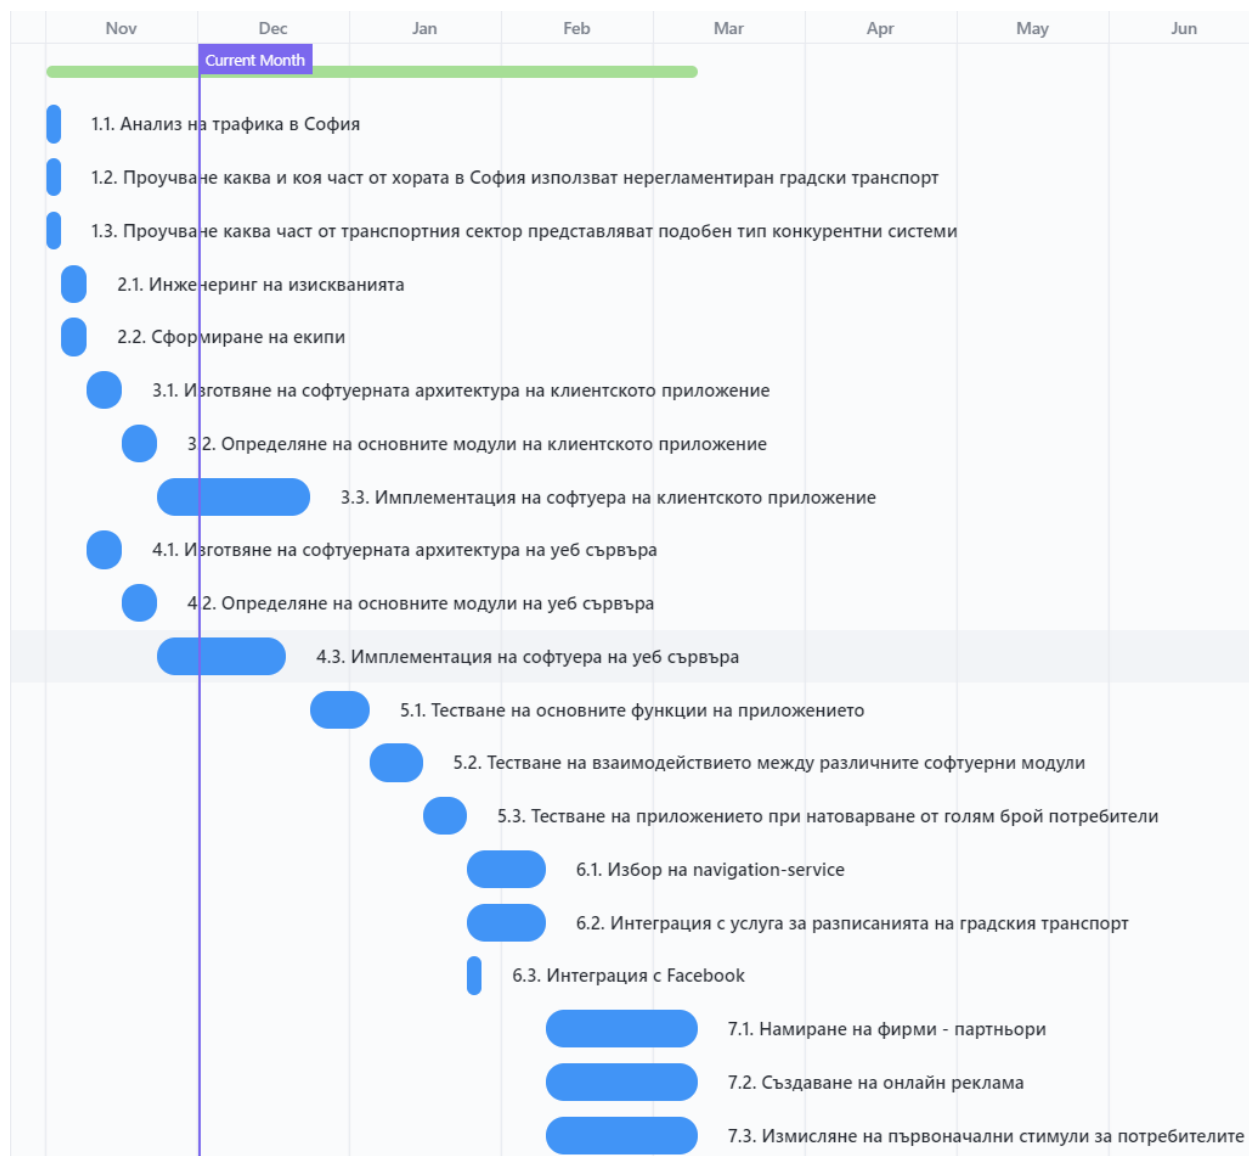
Nov Dec Jan Feb Mar Apr May Jun

Current Month

1.1. Анализ на трафика в София

1.2. Проучване каква и коя част от хората в София използват нерегламентиран градски транспорт

1.3. Проучване каква част от транспортния сектор представляват подобен тип конкурентни системи

2.1. Инженеринг на изискванията

2.2. Сформиране на екипи

3.1. Изготвяне на софтуерната архитектура на клиентското приложение

3.2. Определяне на основните модули на клиентското приложение

3.3. Имплементация на софтуера на клиентското приложение

4.1. Изготвяне на софтуерната архитектура на уеб сървъра

4.2. Определяне на основните модули на уеб сървъра

4.3. Имплементация на софтуера на уеб сървъра

5.1. Тестване на основните функции на приложението

5.2. Тестване на взаимодействието между различните софтуерни модули

5.3. Тестване на приложението при натоварване от голям брой потребители

6.1. Избор на navigation-service

6.2. Интеграция с услуга за разписанията на градския транспорт

6.3. Интеграция с Facebook

7.1. Намиране на фирми - партньори

7.2. Създаване на онлайн реклама

7.3. Измисляне на първоначални стимули за потребителите